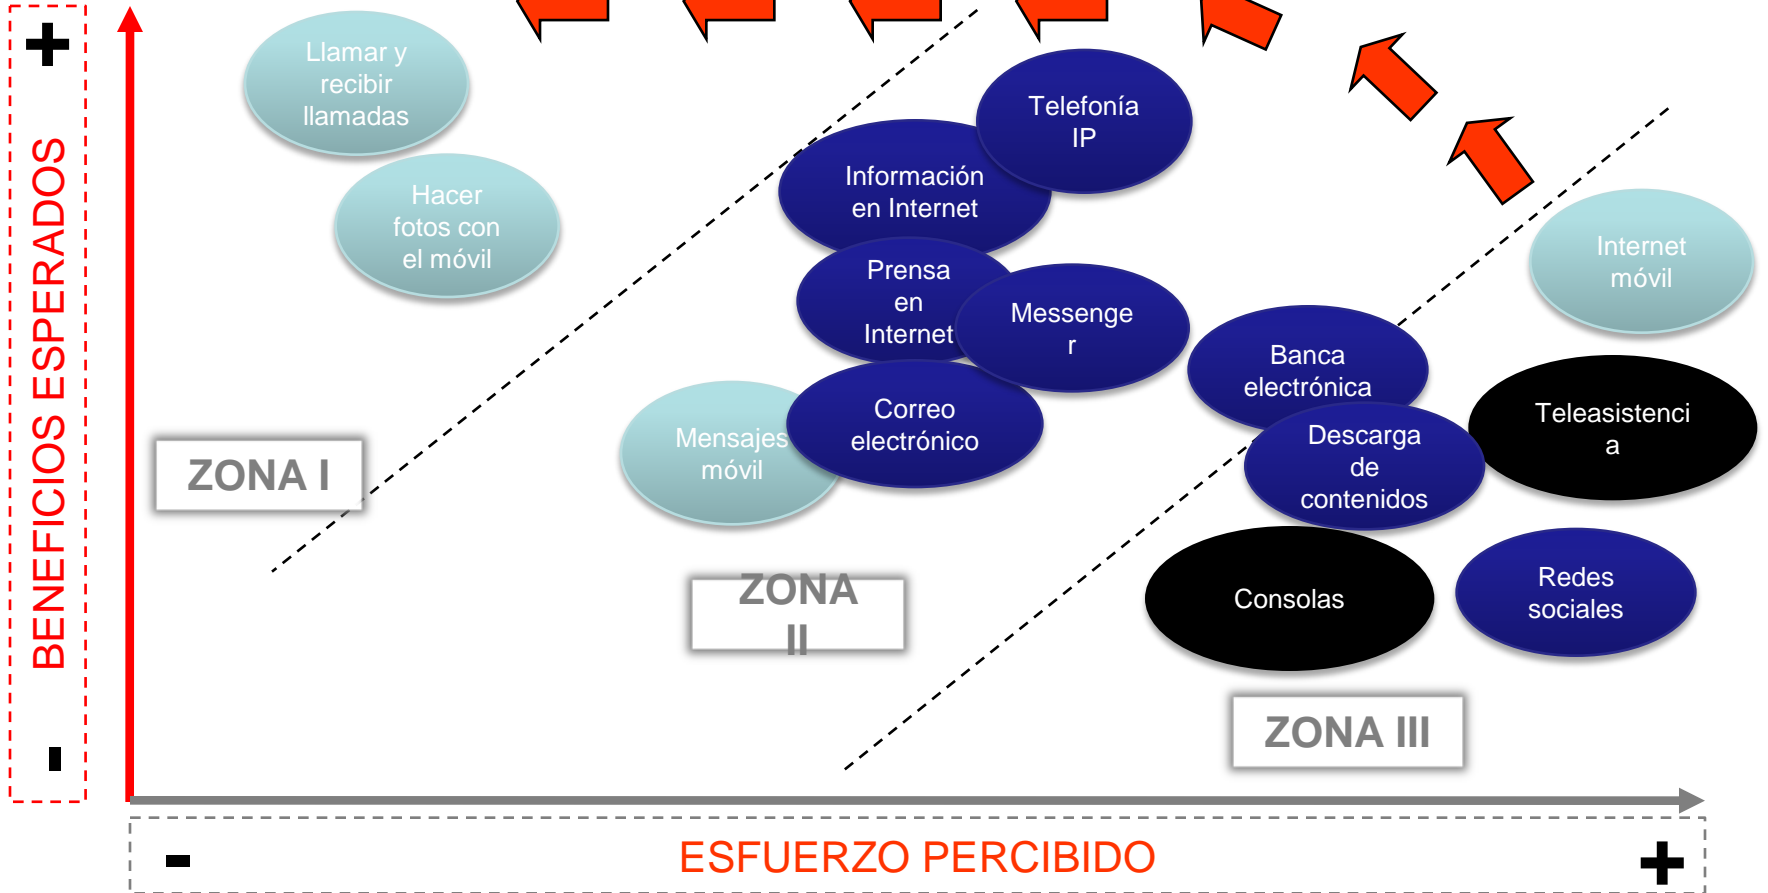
+

BENEFICIOS ESPERADOS

-

Llamar y recibir llamadas

Hacer fotos con el móvil

Telefonía IP

Información en Internet

Prensa en Internet

Messenger

Banca electrónica

Internet móvil

Mensajes móvil

Correo electrónico

Descarga de contenidos

Teleasistencia

ZONA I

ZONA II

Consolas

Redes sociales

ZONA III

-

ESFUERZO PERCIBIDO

+